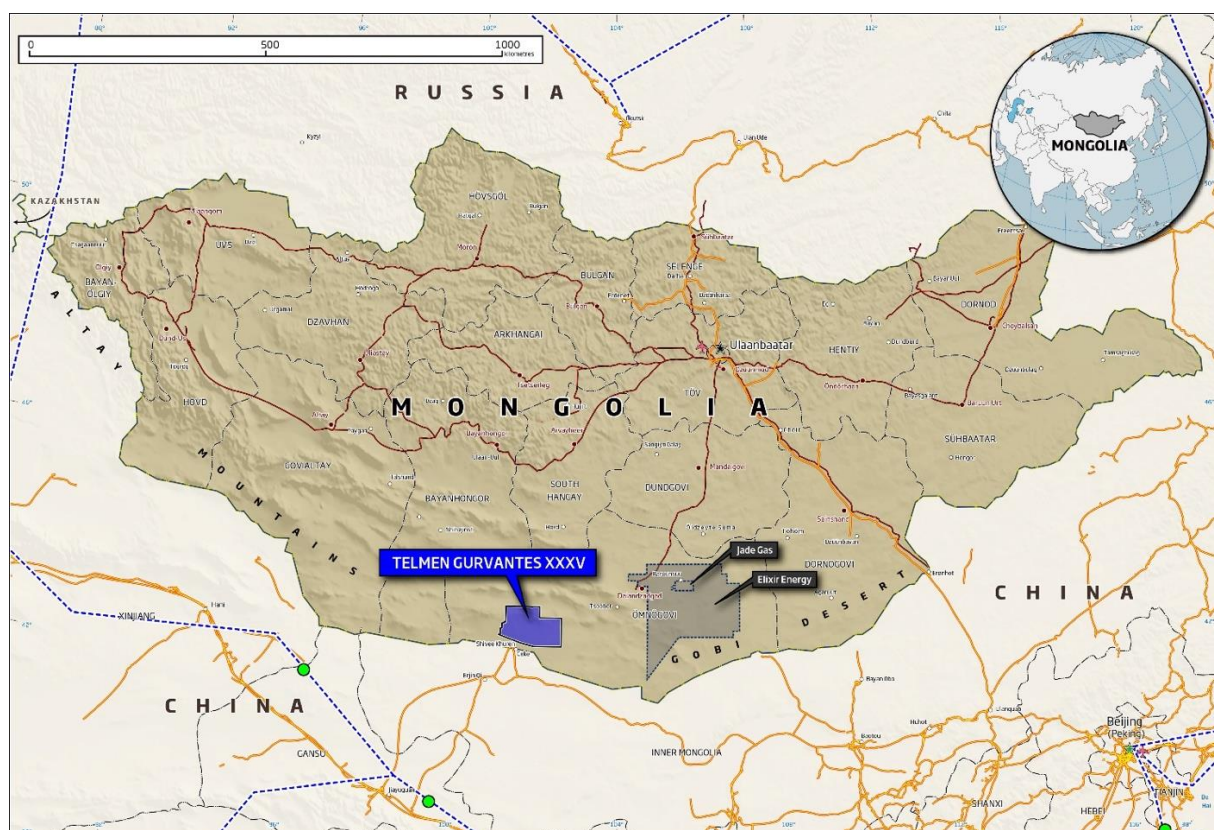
0
500
1000
kilometres

RUSSIA

MONGOLIA

KAZAKHSTAN

HÖVSGÖL
UVS
BAYAN-ÖLGIY
DZAVHAN
ARKHANGAI
BULGAN
SELENGE
Ulaanbaatar
HENTIY
DORNOD
TÖV
HOVD
ALTAY
MOUNTAINS
GOVI-ALTAY
BAYANHONGOR
SOUTH HANGAY
DUNDGOVI
SUHBAATAR
DORNOGOVI
ÖMNÖGOVI
GOBI
DESERT

MONGOLIA

TELMEN GURVANTES XXXV
Jade Gas
Elixir Energy

CHINA

CHINA

XINJIANG
GANSU
INNER MONGOLIA
Beijing
(Peking)
HEBEI
SHANXI
TIANJIN